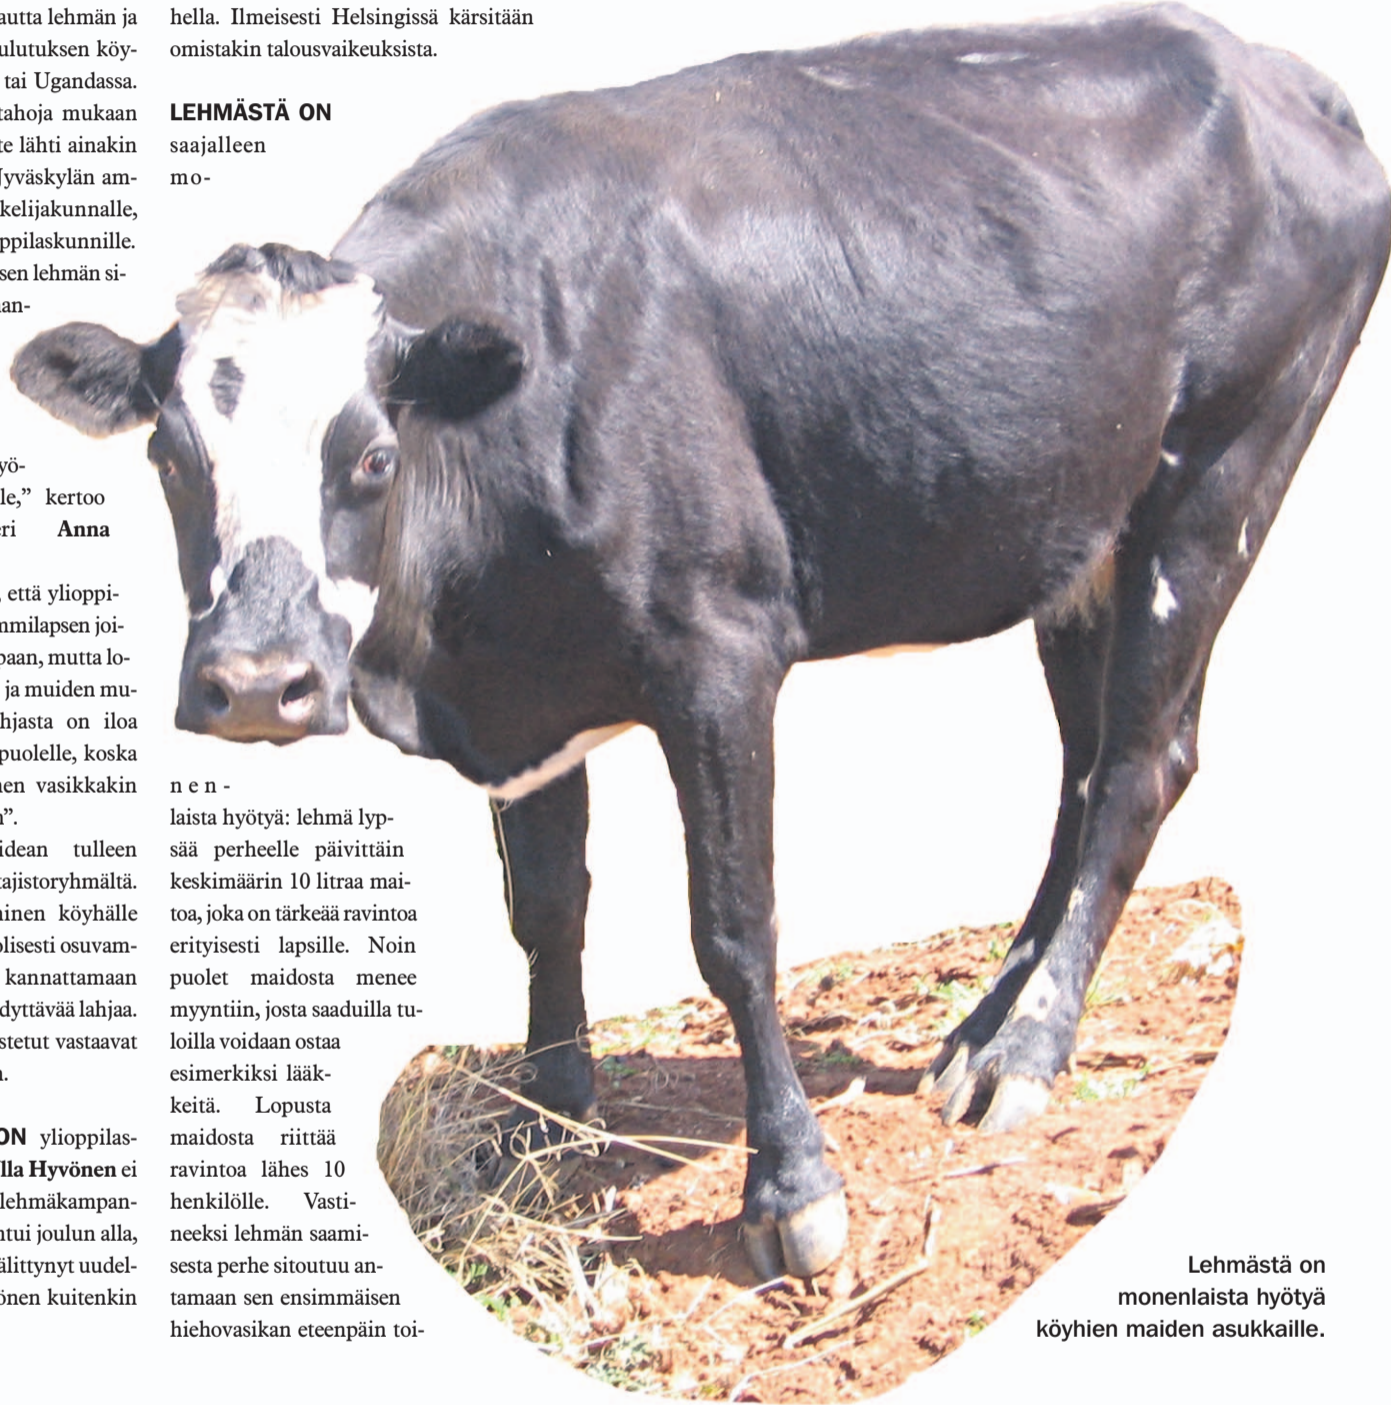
autta lehmän ja ulutuksen köy- tai Ugandassa. tahoja mukaan te lähti ainakin Jyväskylän am- kelijakunnalle, ppilaskunnille. sen lehmän si- an-

yö- le," kertoo eri Anna

, että ylioppi- mmilapsen joi- paan, mutta lo- ja muiden mu- hjasta on iloa puolelle, koska nen vasikkakin n".

idean tulleen tajistoryhmältä. inen köyhälle olisesti osuvam- kannattamaan dyttävää lahjaa. stetut vastaavat n.

ON ylioppilas- lla Hyvönen ei lehmäkampan- ntui joulun alla, älittynyt uudel- önen kuitenkin

hella. Ilmeisesti Helsingissä kärsitään omistakin talousvaikeuksista.

LEHMÄSTÄ ON saajalleen monenlaista hyötyä: lehmä lypsää perheelle päivittäin keskimäärin 10 litraa maitoa, joka on tärkeää ravintoa erityisesti lapsille. Noin puolet maidosta menee myyntiin, josta saaduilla tuloilla voidaan ostaa esimerkiksi lääkkeitä. Lopusta maidosta riittää ravintoa lähes 10 henkilölle. Vastineeksi lehmän saamisesta perhe sitoutuu antamaan sen ensimmäisen hiehovasikan eteenpäin toi-

Lehmästä on monenlaista hyötyä köyhien maiden asukkaille.